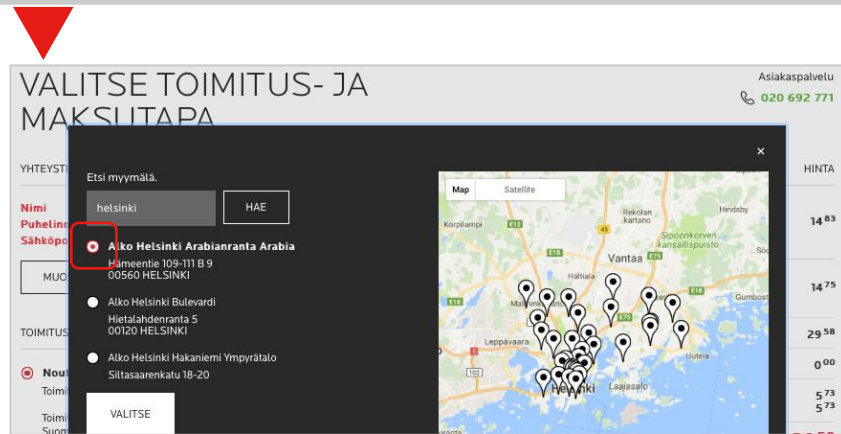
VALITSE TOIMITUS- JA MAKSUTAPA

Asiakaspalvelu
020 692 771

YHTEYST

HINTA

Nimi
Puhelin
Sähköpo

MUO

TOIMITUS

Nout
Toimi
Toimi
Suom

14⁸³
14⁷⁵
29⁵⁸
0⁰⁰
5⁷³
5⁷³

Etsi myymälä.

helsinki

HAE

Alko Helsinki Arabianranta Arabia
Hämeentie 109-111 B 9
00560 HELSINKI

Alko Helsinki Bulevardi
Hietalahdenranta 5
00120 HELSINKI

Alko Helsinki Hakaniemi Ympyrätalo
Siltasaarenkatu 18-20

VALITSE

×

Map
Satellite

Korpilampi
Rekolan kartano
Hindsby
Vantaa
Sipoonkorven kansallispuisto
Haltiala
Leppävaara
Helsinki
Laajasalo
Gumbost
E18
E75
45